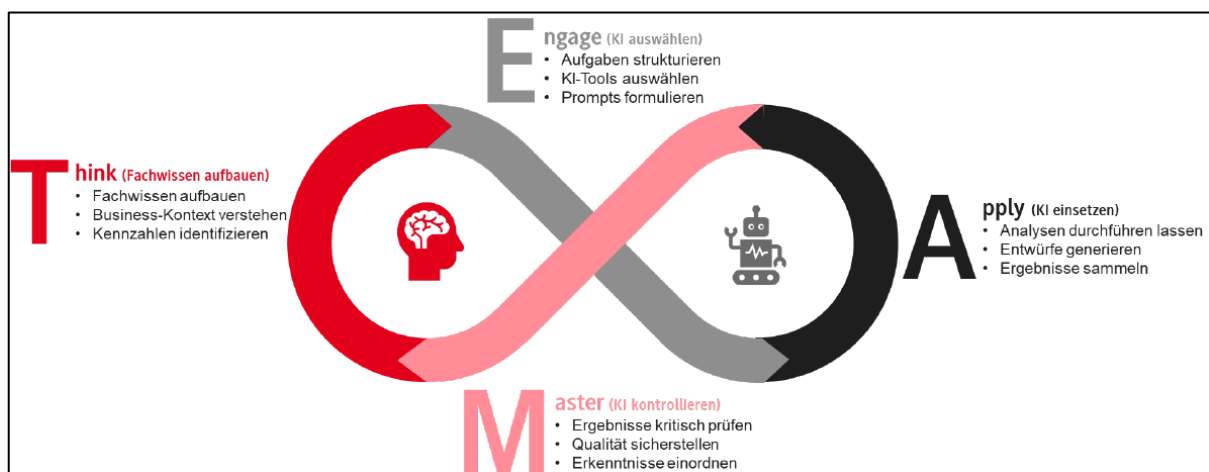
Engage (KI auswählen)
• Aufgaben strukturieren
• KI-Tools auswählen
• Prompts formulieren

Think (Fachwissen aufbauen)
• Fachwissen aufbauen
• Business-Kontext verstehen
• Kennzahlen identifizieren

Apply (KI einsetzen)
• Analysen durchführen lassen
• Entwürfe generieren
• Ergebnisse sammeln

Master (KI kontrollieren)
• Ergebnisse kritisch prüfen
• Qualität sicherstellen
• Erkenntnisse einordnen